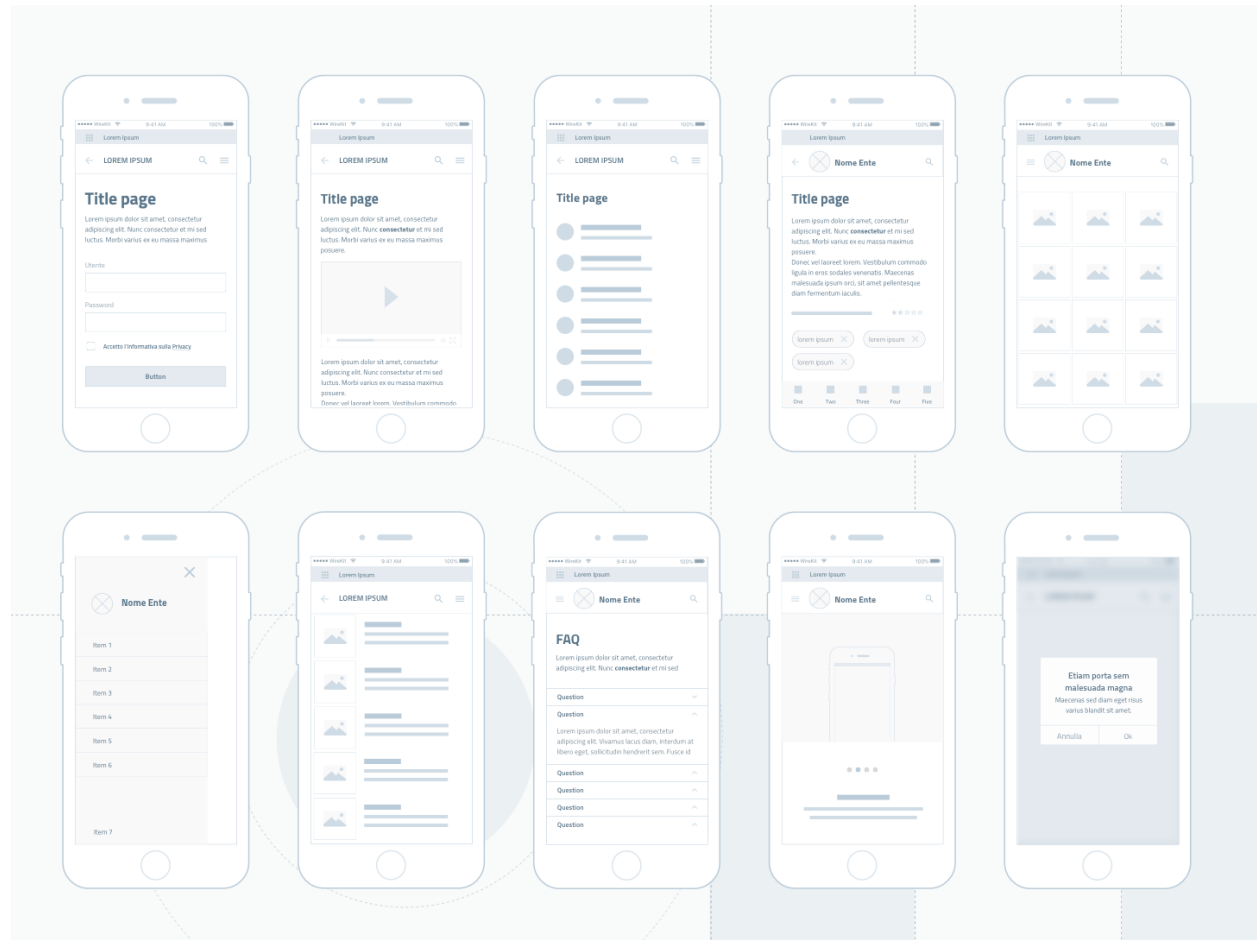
●●●●● WindKit 9:41 AM 100%
Lorem Ipsum
LOREM IPSUM
Title page
Lorem ipsum dolor sit amet, consectetur adipiscing elit. Nunc consectetur et mi sed luctus. Morbi varius ex eu massa maximus
Utente
Password
Accetto l'informativa sulla Privacy
Button

●●●●● WindKit 9:41 AM 100%
Lorem Ipsum
LOREM IPSUM
Title page
Lorem ipsum dolor sit amet, consectetur adipiscing elit. Nunc **consectetur** et mi sed luctus. Morbi varius ex eu massa maximus posuere.
Lorem ipsum dolor sit amet, consectetur adipiscing elit. Nunc consectetur et mi sed luctus. Morbi varius ex eu massa maximus posuere.
Donec vel laoreet lorem. Vestibulum commodo

●●●●● WindKit 9:41 AM 100%
Lorem Ipsum
LOREM IPSUM
Title page

●●●●● WindKit 9:41 AM 100%
Lorem Ipsum
Nome Ente
Title page
Lorem ipsum dolor sit amet, consectetur adipiscing elit. Nunc **consectetur** et mi sed luctus. Morbi varius ex eu massa maximus posuere.
Donec vel laoreet lorem. Vestibulum commodo ligula in eros sodales venenatis. Maecenas malesuada ipsum orci, sit amet pellentesque diam fermentum iaculis.
lorem ipsum lorem ipsum
lorem ipsum
One Two Three Four Five

●●●●● WindKit 9:41 AM 100%
Lorem Ipsum
Nome Ente

Nome Ente
Item 1
Item 2
Item 3
Item 4
Item 5
Item 6
Item 7

●●●●● WindKit 9:41 AM 100%
Lorem Ipsum
LOREM IPSUM

●●●●● WindKit 9:41 AM 100%
Lorem Ipsum
Nome Ente
FAQ
Lorem ipsum dolor sit amet, consectetur adipiscing elit. Nunc **consectetur** et mi sed
Question
Question
Lorem ipsum dolor sit amet, consectetur adipiscing elit. Vivamus lacus diam, interdum at libero eget, sollicitudin hendrerit sem. Fusce id
Question
Question
Question
Question

●●●●● WindKit 9:41 AM 100%
Lorem Ipsum
Nome Ente

Etiam porta sem malesuada magna
Maecenas sed diam eget risus varius blandit sit amet.
Annulla Ok